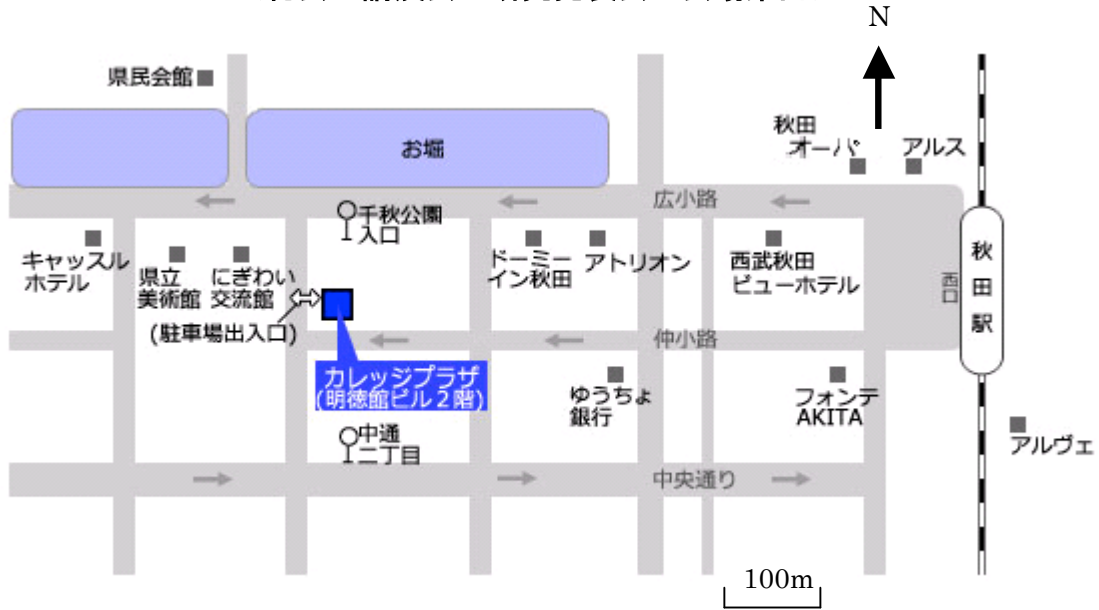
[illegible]

N

県民会館

お堀

秋田 オーパ

アルス

広小路

千秋公園入口

キャッスルホテル

県立美術館

にぎわい交流館

ドーミーイン秋田

アトリオン

西武秋田

ビューホテル

西口

秋田駅

(駐車場出入口)

仲小路

カレッジプラザ
(明徳館ビル2階)

ゆうちょ銀行

フォンテ AKITA

アルヴェ

中通二丁目

中央通り

100m